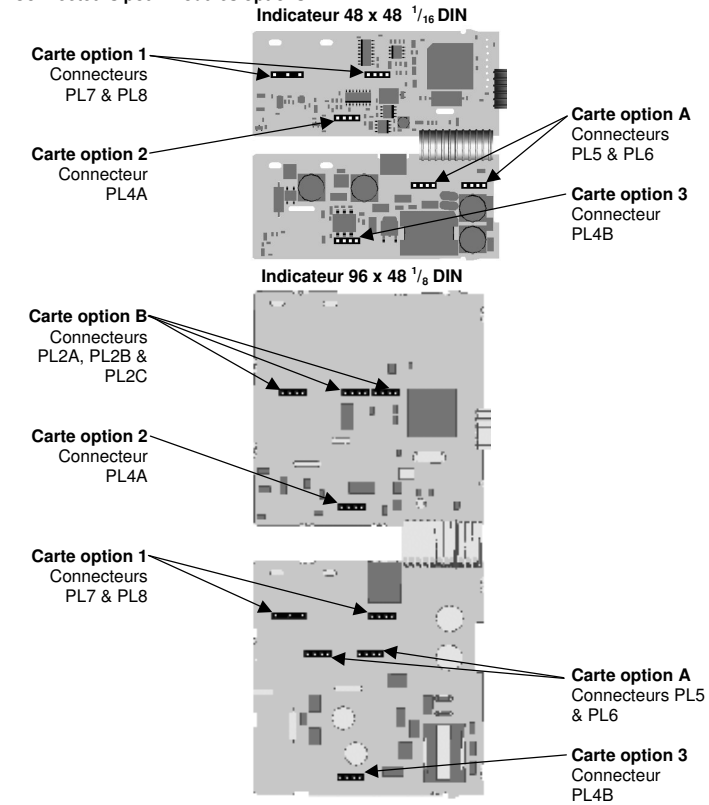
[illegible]

Indicateur 48 x 48 $^{1}/_{16}$ DIN

Carte option 1
Connecteurs
PL7 & PL8

Carte option A
Connecteurs
PL5 & PL6

Carte option 2
Connecteur
PL4A

Carte option 3
Connecteur
PL4B

Indicateur 96 x 48 $^{1}/_{8}$ DIN

Carte option B
Connecteurs
PL2A, PL2B &
PL2C

Carte option 2
Connecteur
PL4A

Carte option 1
Connecteurs
PL7 & PL8

Carte option A
Connecteurs PL5
& PL6

Carte option 3
Connecteur
PL4B